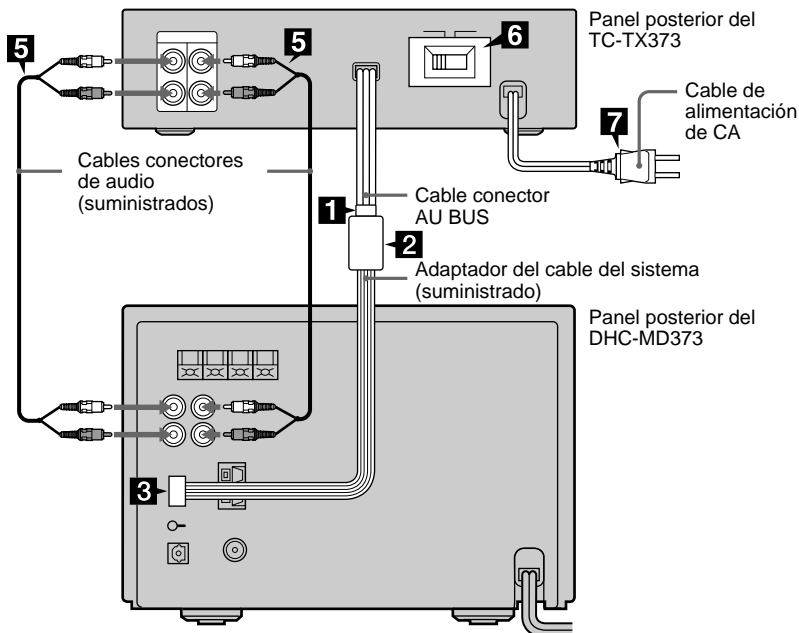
5
5
6
Panel posterior del TC-TX373

Cable de alimentación de CA
7

Cables conectores de audio (suministrados)

1
Cable conector AU BUS
2
Adaptador del cable del sistema (suministrado)

Panel posterior del DHC-MD373

5
3